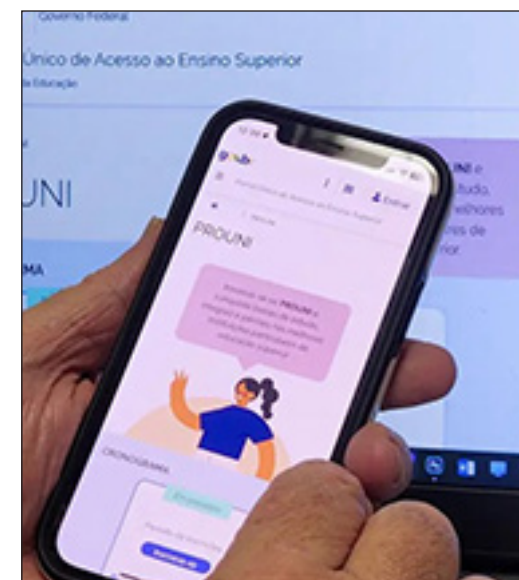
Governo Federal
Único de Acesso ao Ensino Superior
de Educação
UNI
MA
UNI e
estudo,
melhores
ores de
rior.

gov.br
Portal Único de Acesso ao Ensino Superior
Entrar
Início
PROUNI
Acredite no seu PROUNI e conquiste bolsas de estudo, integrais e parciais nas melhores instituições particulares de educação superior.
CRONOGRAMA
Encerrado
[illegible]
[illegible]